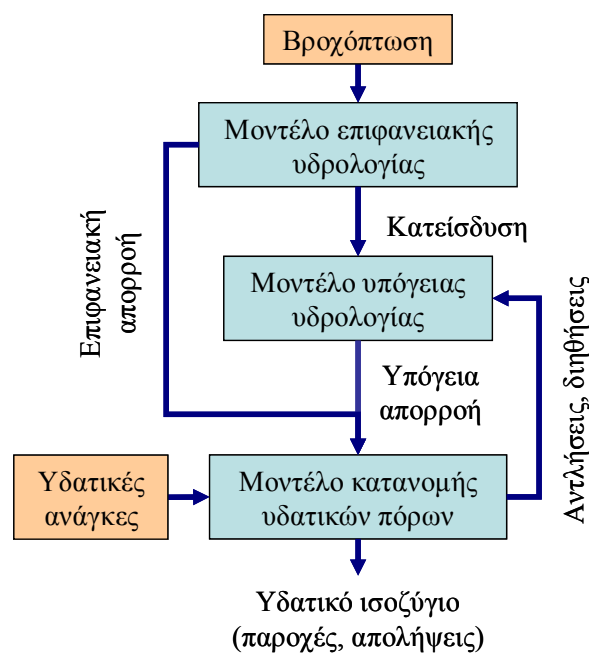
Βροχόπτωση

Μοντέλο επιφανειακής υδρολογίας

Επιφανειακή απορροή

Κατείσδυση

Μοντέλο υπόγειας υδρολογίας

Υπόγεια απορροή

Αντλήσεις, διηθήσεις

Υδατικές ανάγκες

Μοντέλο κατανομής υδατικών πόρων

Υδατικό ισοζύγιο (παροχές, απολήψεις)